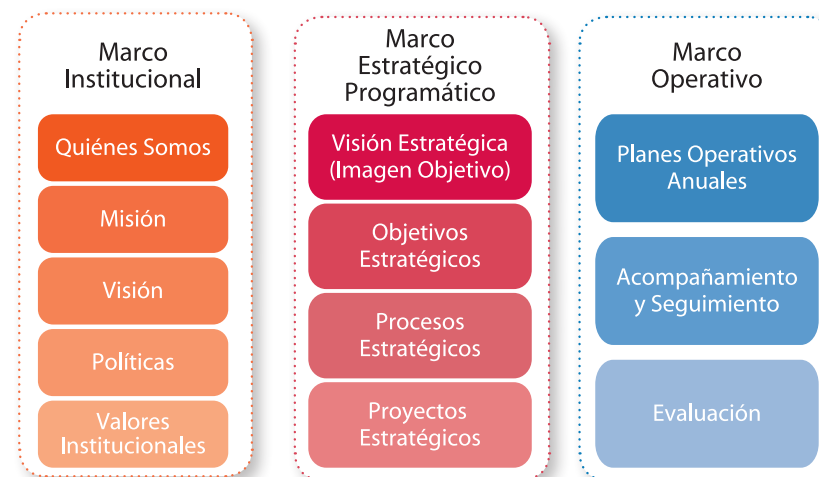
Marco Institucional

Quiénes Somos

Misión

Visión

Políticas

Valores Institucionales

Marco Estratégico Programático

Visión Estratégica (Imagen Objetivo)

Objetivos Estratégicos

Procesos Estratégicos

Proyectos Estratégicos

Marco Operativo

Planes Operativos Anuales

Acompañamiento y Seguimiento

Evaluación